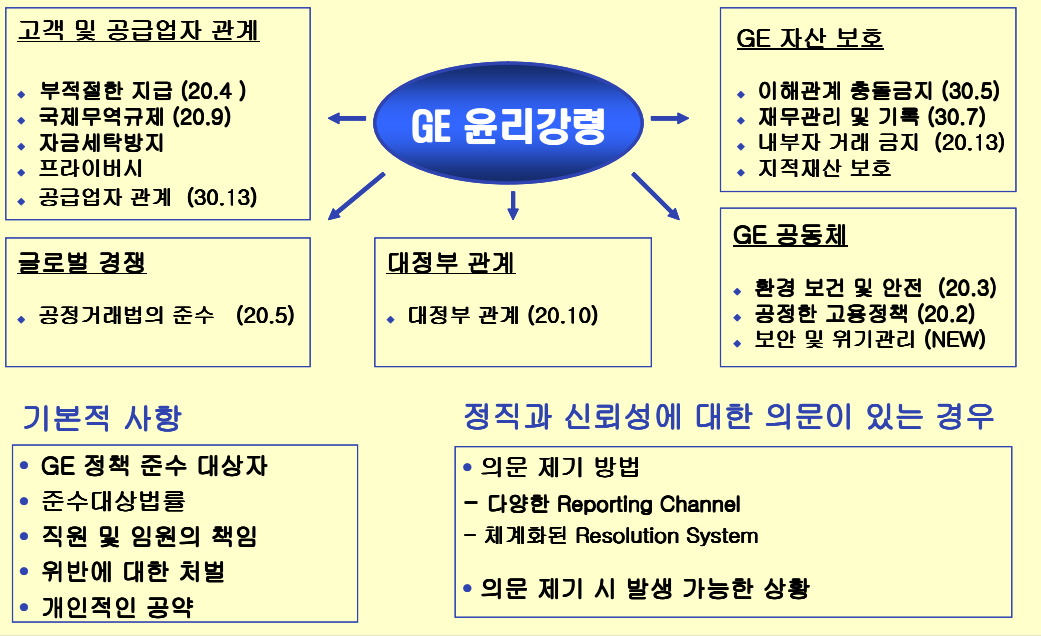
GE 윤리강령

고객 및 공급업자 관계

- 부적절한 지급 (20.4 )
- 국제무역규제 (20.9)
- 자금세탁방지
- 프라이버시
- 공급업자 관계 (30.13)

GE 자산 보호

- 이해관계 충돌금지 (30.5)
- 재무관리 및 기록 (30.7)
- 내부자 거래 금지 (20.13)
- 지적재산 보호

글로벌 경쟁

- 공정거래법의 준수 (20.5)

대정부 관계

- 대정부 관계 (20.10)

GE 공동체

- 환경 보건 및 안전 (20.3)
- 공정한 고용정책 (20.2)
- 보안 및 위기관리 (NEW)

기본적 사항

- GE 정책 준수 대상자
- 준수대상법률
- 직원 및 임원의 책임
- 위반에 대한 처벌
- 개인적인 공약

정직과 신뢰성에 대한 의문이 있는 경우

- 의문 제기 방법
– 다양한 Reporting Channel
– 체계화된 Resolution System

- 의문 제기 시 발생 가능한 상황